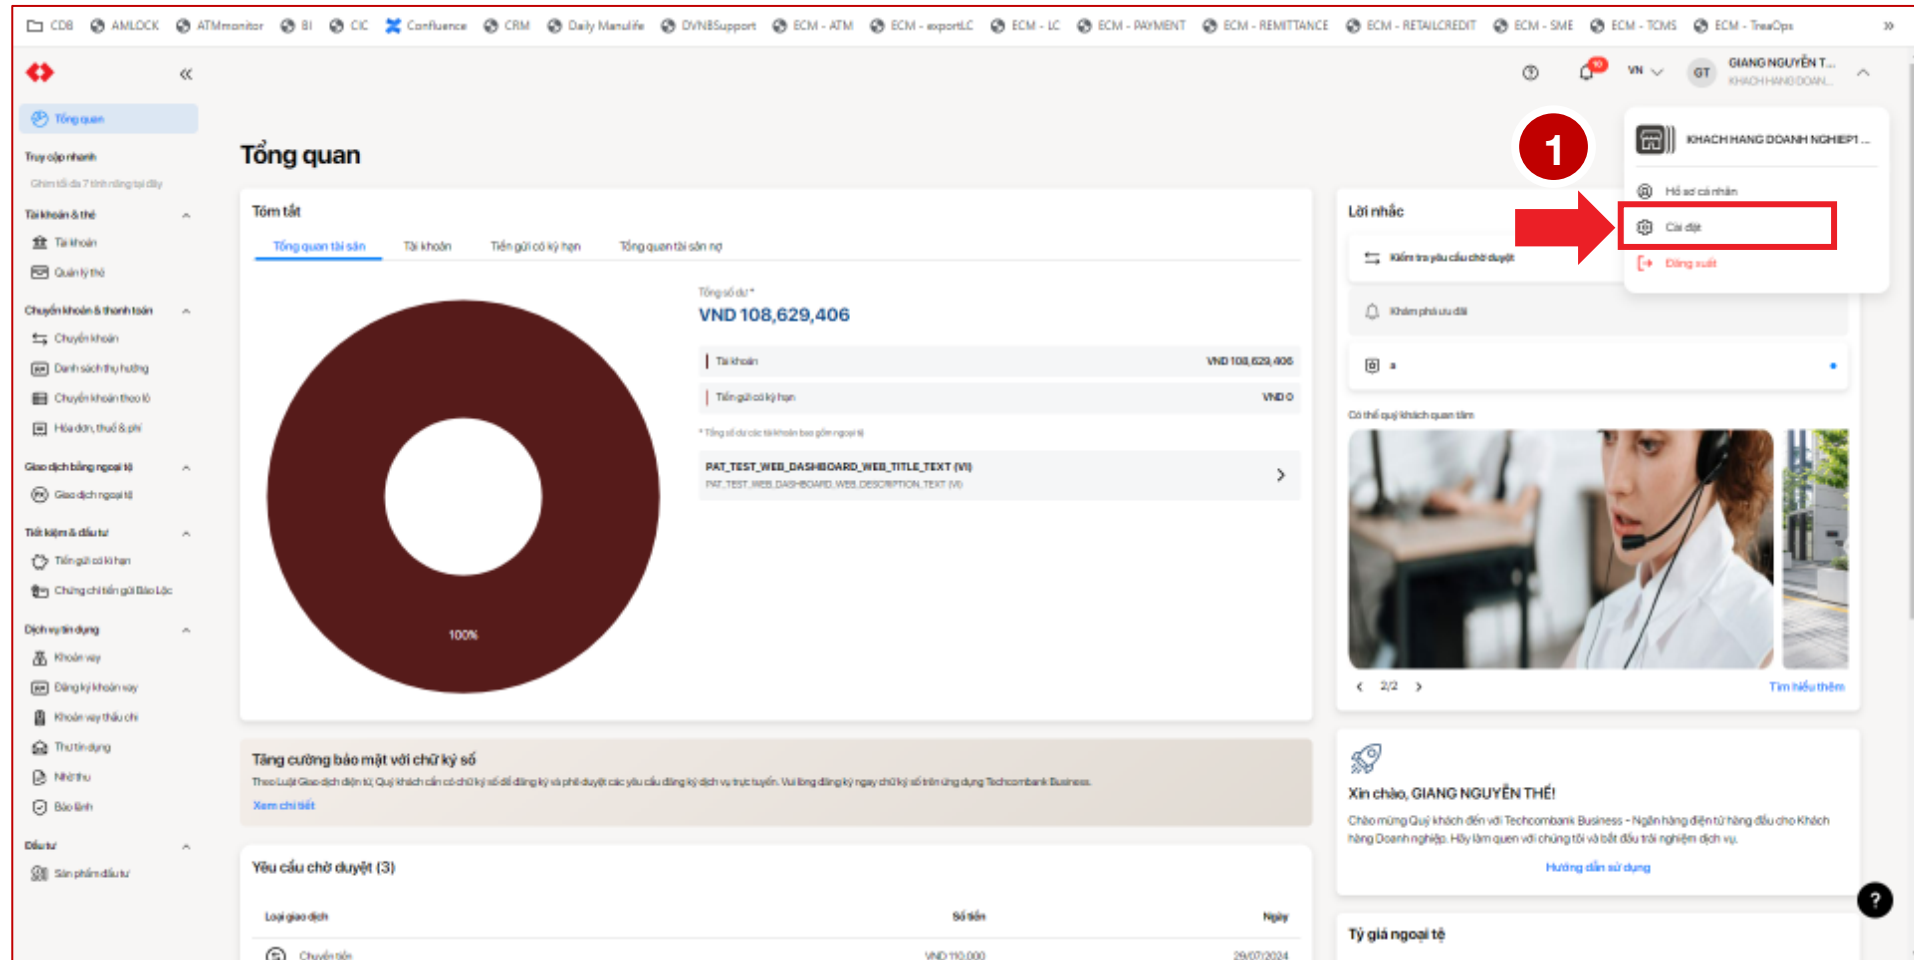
CDB AMLOCK ATMmonitor BI CIC Confluence CRM Daily Manulife DVNBSupport ECM - ATM ECM - exportLC ECM - LC ECM - PAYMENT ECM - REMITTANCE ECM - RETAILCREDIT ECM - SME ECM - TCMS ECM - TreaOps

«

VN GT GIANG NGUYỄN T... KHACH HANG DOAN...

Tổng quan

Truy cập nhanh
Ghim tối đa 7 tính năng tại đây

Tài khoản & thẻ
Tài khoản
Quản lý thẻ

Chuyển khoản & thanh toán
Chuyển khoản
Danh sách thụ hưởng
Chuyển khoản theo lô
Hóa đơn, thuế & phí

Giao dịch bằng ngoại tệ
Giao dịch ngoại tệ

Tiết kiệm & đầu tư
Tiền gửi có kì hạn
Chứng chỉ tiền gửi Bảo Lộc

Dịch vụ tín dụng
Khoản vay
Đăng ký khoản vay
Khoản vay thấu chi
Thư tín dụng
Nhờ thu
Bảo lãnh

Đầu tư
Sản phẩm đầu tư

Tổng quan

Tóm tắt
Tổng quan tài sản Tài khoản Tiền gửi có kỳ hạn Tổng quan tài sản nợ

100%

Tổng số dư *
VND 108,629,406

Tài khoản VND 108,629,406
Tiền gửi có kỳ hạn VND 0

* Tổng số dư các tài khoản bao gồm ngoại tệ

PAT_TEST_WEB_DASHBOARD_WEB_TITLE_TEXT (VI)
PAT_TEST_WEB_DASHBOARD_WEB_DESCRIPTION_TEXT (VI)

Tăng cường bảo mật với chữ ký số
Theo Luật Giao dịch điện tử, Quý khách cần có chữ ký số để đăng ký và phê duyệt các yêu cầu đăng ký dịch vụ trực tuyến. Vui lòng đăng ký ngay chữ ký số trên ứng dụng Techcombank Business.
Xem chi tiết

Yêu cầu chờ duyệt (3)
Loại giao dịch Số tiền Ngày
Chuyển tiền VND 110,000 29/07/2024

1

KHACH HANG DOANH NGHIEP1 ...
Hồ sơ cá nhân
Cài đặt
Đăng xuất

Lời nhắc
Kiểm tra yêu cầu chờ duyệt
Khám phá ưu đãi

Có thể quý khách quan tâm
2/2 Tìm hiểu thêm

Xin chào, GIANG NGUYỄN THẾ!
Chào mừng Quý khách đến với Techcombank Business - Ngân hàng điện tử hàng đầu cho Khách hàng Doanh nghiệp. Hãy làm quen với chúng tôi và bắt đầu trải nghiệm dịch vụ.
Hướng dẫn sử dụng

Tỷ giá ngoại tệ